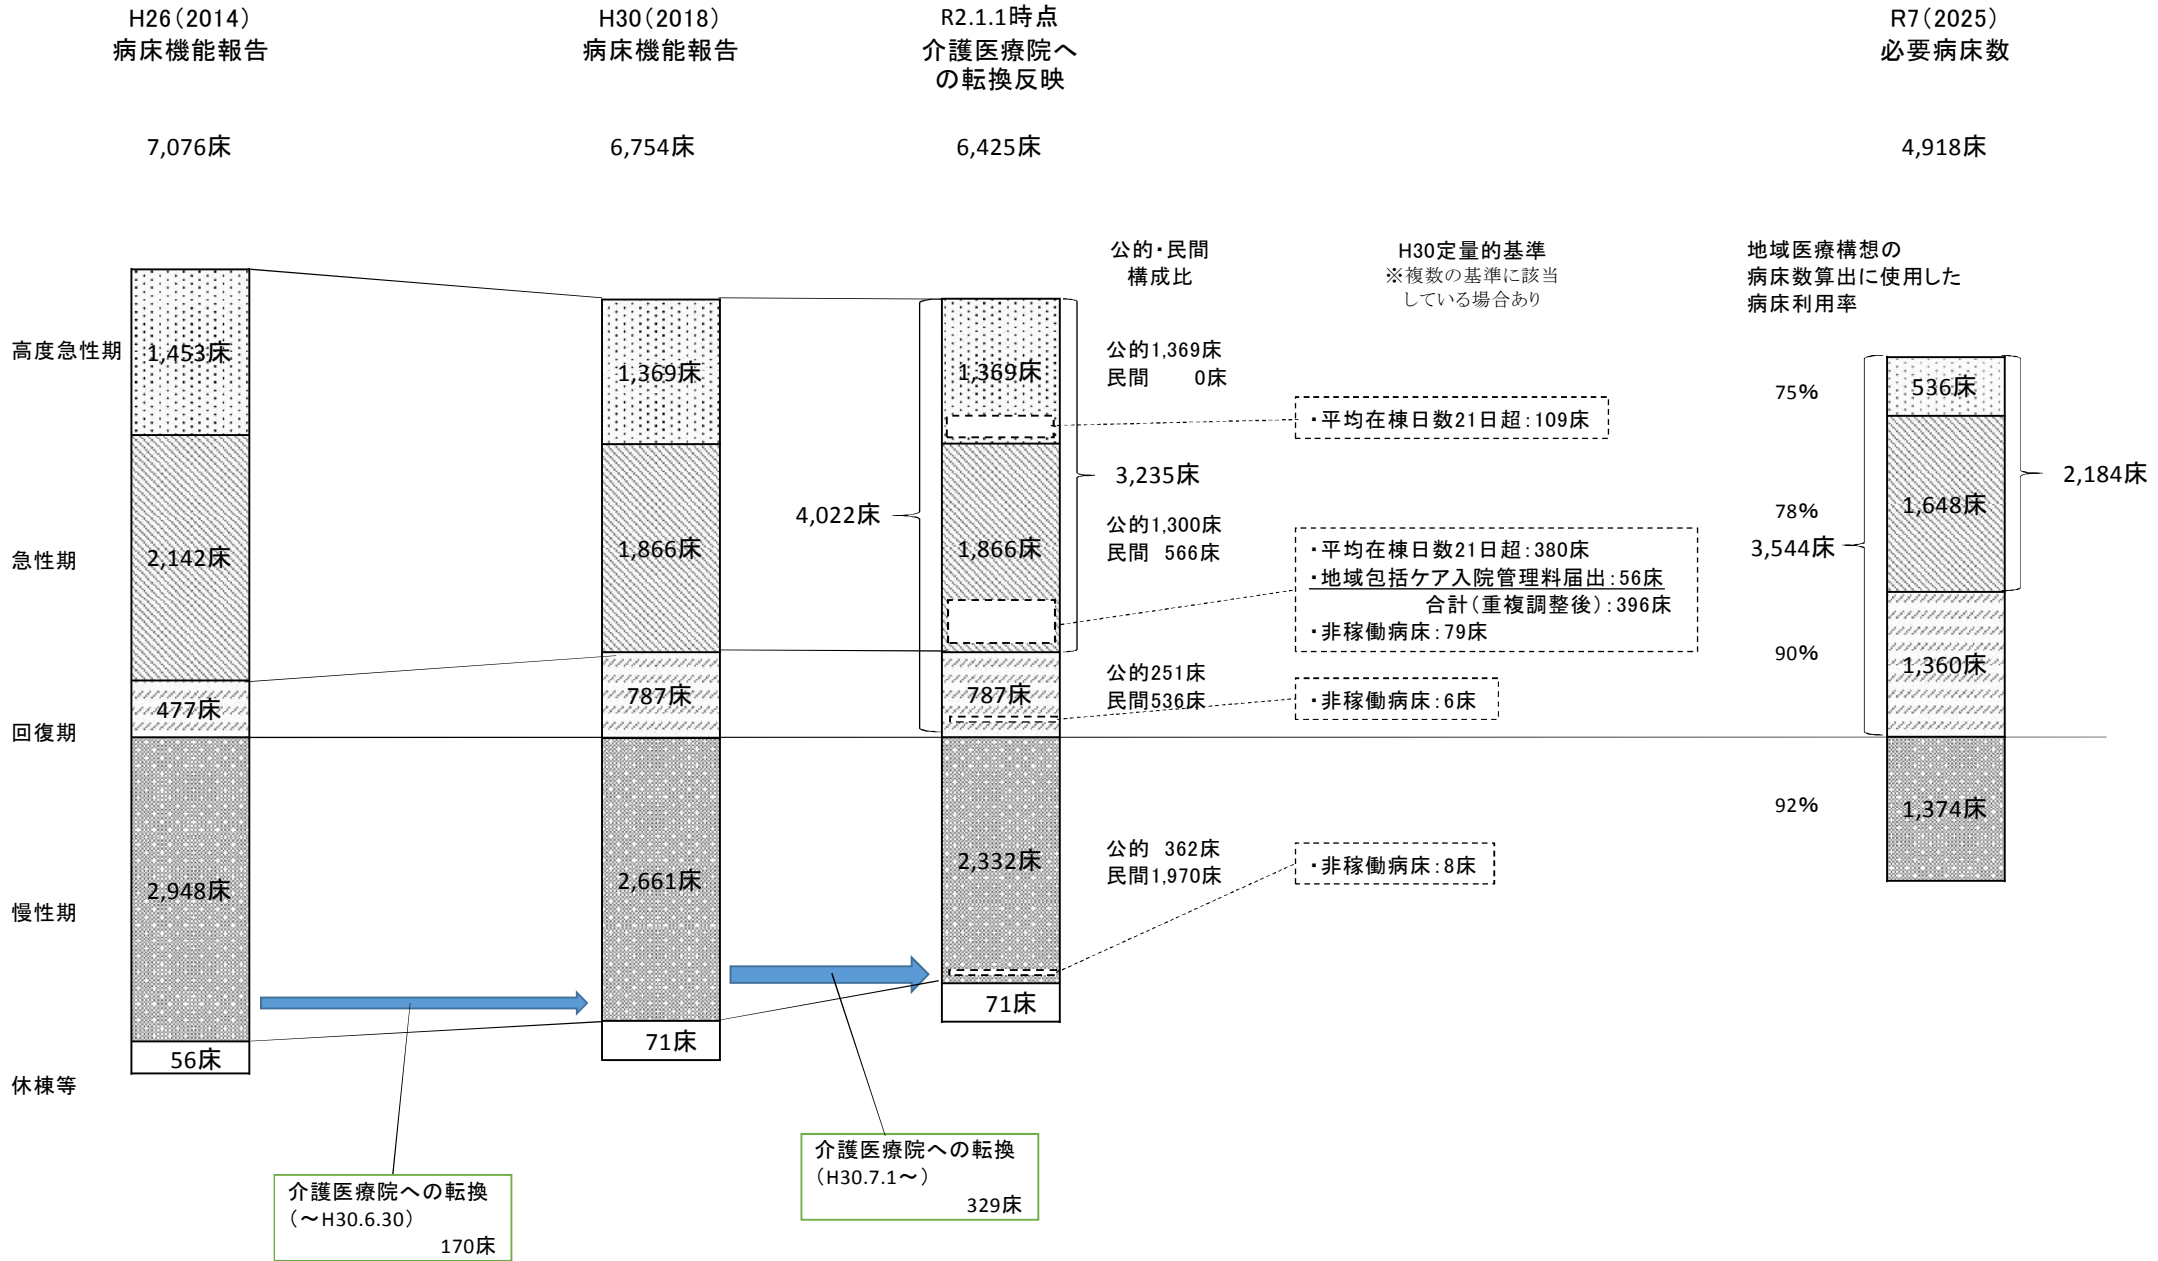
H26（2014）
病床機能報告

H30（2018）
病床機能報告

R2.1.1時点
介護医療院への転換反映

R7（2025）
必要病床数

7,076床

6,754床

6,425床

4,918床

公的・民間
構成比

H30定量的基準
※複数の基準に該当している場合あり

地域医療構想の病床数算出に使用した病床利用率

高度急性期

急性期

回復期

慢性期

休棟等

1,453床

2,142床

477床

2,948床

56床

1,369床

1,866床

787床

2,661床

71床

4,022床

1,369床

1,866床

787床

2,332床

71床

3,235床

公的1,369床
民間　　0床

公的1,300床
民間　566床

公的251床
民間536床

公的　362床
民間1,970床

・平均在棟日数21日超：109床

・平均在棟日数21日超：380床
・地域包括ケア入院管理料届出：56床
合計（重複調整後）：396床
・非稼働病床：79床

・非稼働病床：6床

・非稼働病床：8床

75%

78%

90%

92%

3,544床

536床

1,648床

1,360床

1,374床

2,184床

介護医療院への転換
（～H30.6.30）
170床

介護医療院への転換
（H30.7.1～）
329床